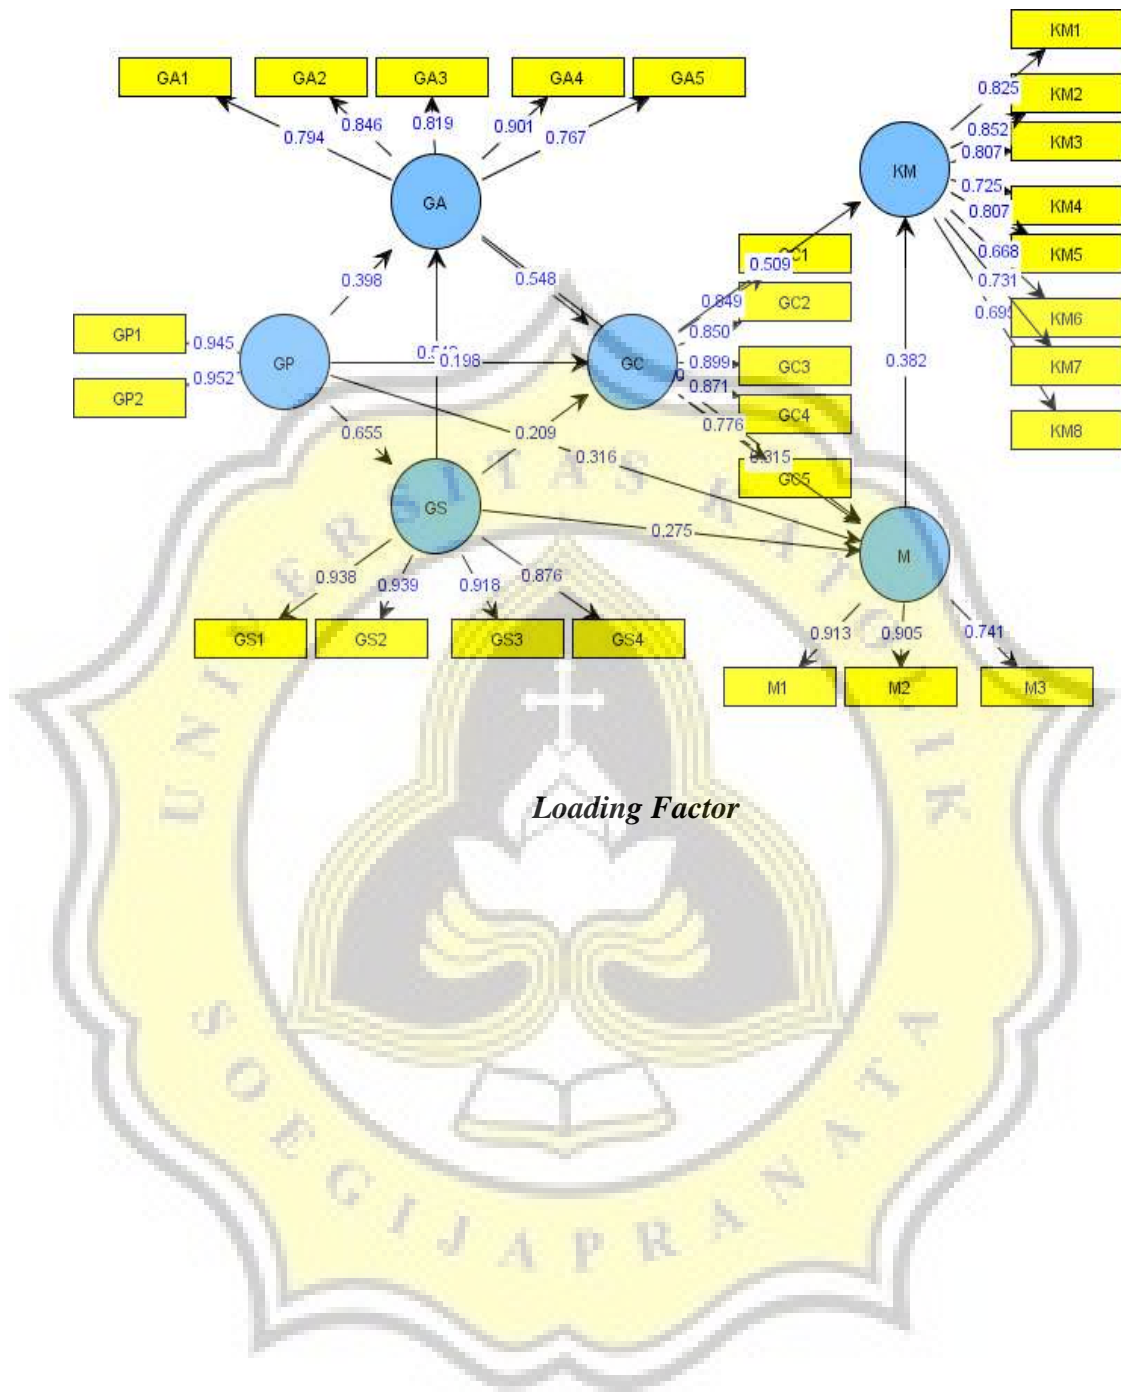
GA1 GA2 GA3 GA4 GA5

0.794 0.846 0.819 0.901 0.767

GA

KM1 KM2 KM3 KM4 KM5 KM6 KM7 KM8

0.825 0.852 0.807 0.725 0.807 0.668 0.731 0.69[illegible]

KM

0.398 0.548 0.509

GP1 GP2

0.945 0.952

GP

0.5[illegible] 0.198

GC

GC1 GC2 GC3 GC4 GC5

0.849 0.850 0.899 0.871 0.776 0.815

0.382

0.655 0.209 0.316

GS

0.275

M

0.938 0.939 0.918 0.876

GS1 GS2 GS3 GS4

0.913 0.905 0.741

M1 M2 M3

Loading Factor

UNIVERSITAS KATOLIK SOEGIJAPRANATA